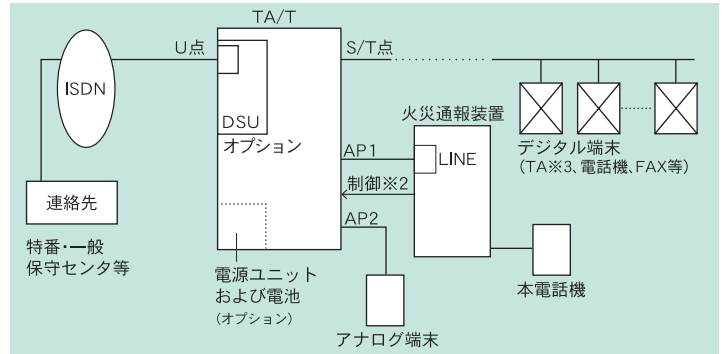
TA/T

ISDN

U点

S/T点

DSU

オプション

火災通報装置

デジタル端末
(TA※3、電話機、FAX等)

AP1

LINE

制御※2

連絡先

AP2

特番・一般
保守センタ等

電源ユニット
および電池
(オプション)

本電話機

アナログ端末